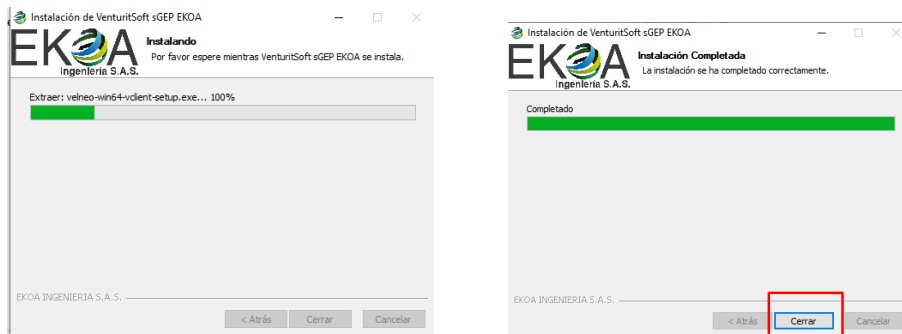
Instalación de VenturitSoft sGEP EKOA

EKOA Ingeniería S.A.S.

Instalando
Por favor espere mientras VenturitSoft sGEP EKOA se instala.

Extraer: velneo-win64-vclient-setup.exe... 100%

EKOA INGENIERIA S.A.S.

< Atrás | Cerrar | Cancelar

Instalación de VenturitSoft sGEP EKOA

EKOA Ingeniería S.A.S.

Instalación Completada
La instalación se ha completado correctamente.

Completado

EKOA INGENIERIA S.A.S.

< Atrás | Cerrar | Cancelar